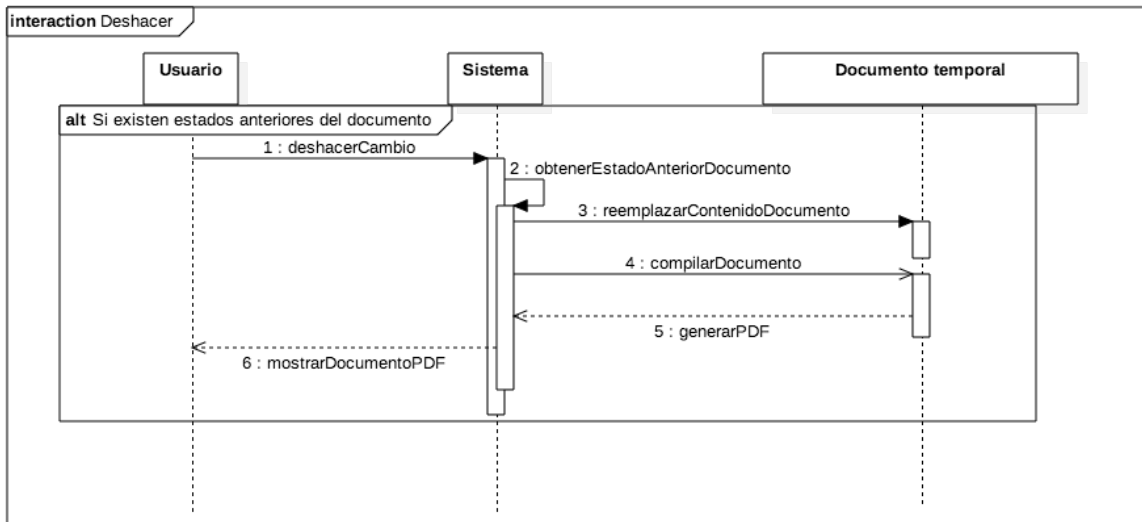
**interaction** Deshacer

Usuario

Sistema

Documento temporal

**alt** Si existen estados anteriores del documento

1 : deshacerCambio

2 : obtenerEstadoAnteriorDocumento

3 : reemplazarContenidoDocumento

4 : compilarDocumento

5 : generarPDF

6 : mostrarDocumentoPDF